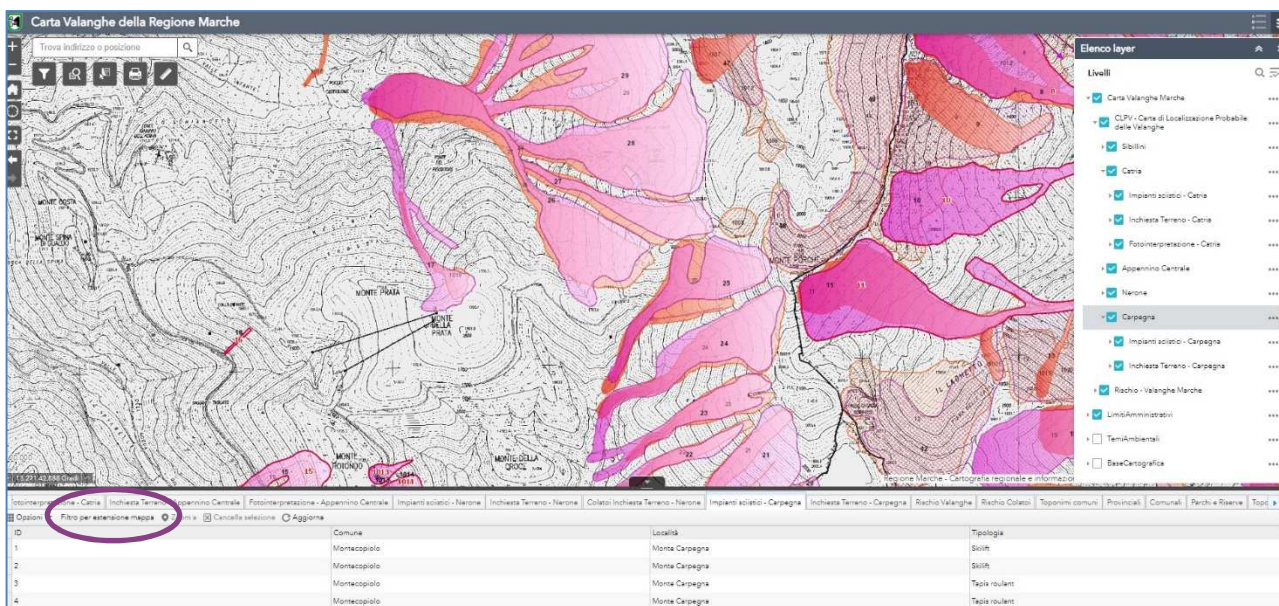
Carta Valanghe della Regione Marche

Trova indirizzo o posizione

Elenco layer

Livelli

Carta Valanghe Marche
CLPV - Carta di Localizzazione Probabile delle Valanghe
Sibillini
Catria
Impianti sciistici - Catria
Inchiesta Terreno - Catria
Fotointerpretazione - Catria
Appennino Centrale
Nerone
Carpegna
Impianti sciistici - Carpegna
Inchiesta Terreno - Carpegna
Rischio - Valanghe Marche
LimitiAmministrativi
TemiAmbientali
BaseCartografica

MONTE COSTA
MONTE PRATA
MONTE DELLA PRATA
MONTE PORCHE
MONTE ROTONDO
MONTE DELLA CROCE
IL LAGHETTO

29 28 27 26 25 24 23 22 21 17 16 15 11 10 9

Regione Marche - Cartografia regionale e informazioni

Fotointerpretazione - Catria | Inchiesta Terreno - Appennino Centrale | Fotointerpretazione - Appennino Centrale | Impianti sciistici - Nerone | Inchiesta Terreno - Nerone | Colatoi Inchiesta Terreno - Nerone | Impianti sciistici - Carpegna | Inchiesta Terreno - Carpegna | Rischio Valanghe | Rischio Colatoi | Toponimi comuni | Provinciali | Comunali | Parchi e Riserve | Topo

Opzioni | Filtro per estensione mappa | Zoom a | Cancella selezione | Aggiorna

| ID | Comune | Località | Tipologia |
|---|---|---|---|
| 1 | Montecopiolo | Monte Carpegna | Skilift |
| 2 | Montecopiolo | Monte Carpegna | Skilift |
| 3 | Montecopiolo | Monte Carpegna | Tapis roulant |
| 4 | Montecopiolo | Monte Carpegna | Tapis roulant |